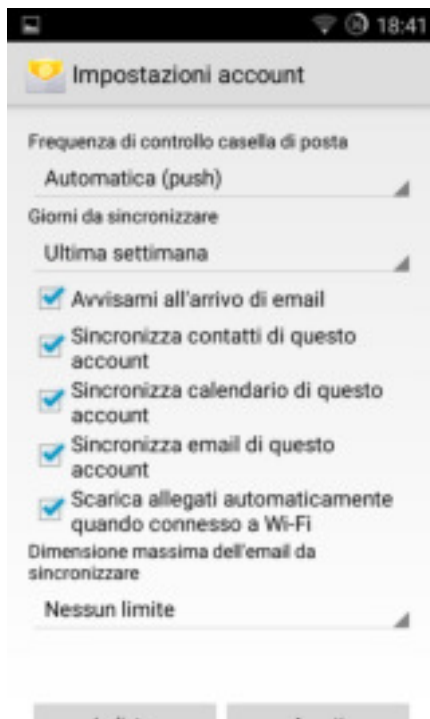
18:41

Impostazioni account

Frequenza di controllo casella di posta

Automatica (push)

Giorni da sincronizzare

Ultima settimana

Avvisami all'arrivo di email

Sincronizza contatti di questo account

Sincronizza calendario di questo account

Sincronizza email di questo account

Scarica allegati automaticamente quando connesso a Wi-Fi

Dimensione massima dell'email da sincronizzare

Nessun limite

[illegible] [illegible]